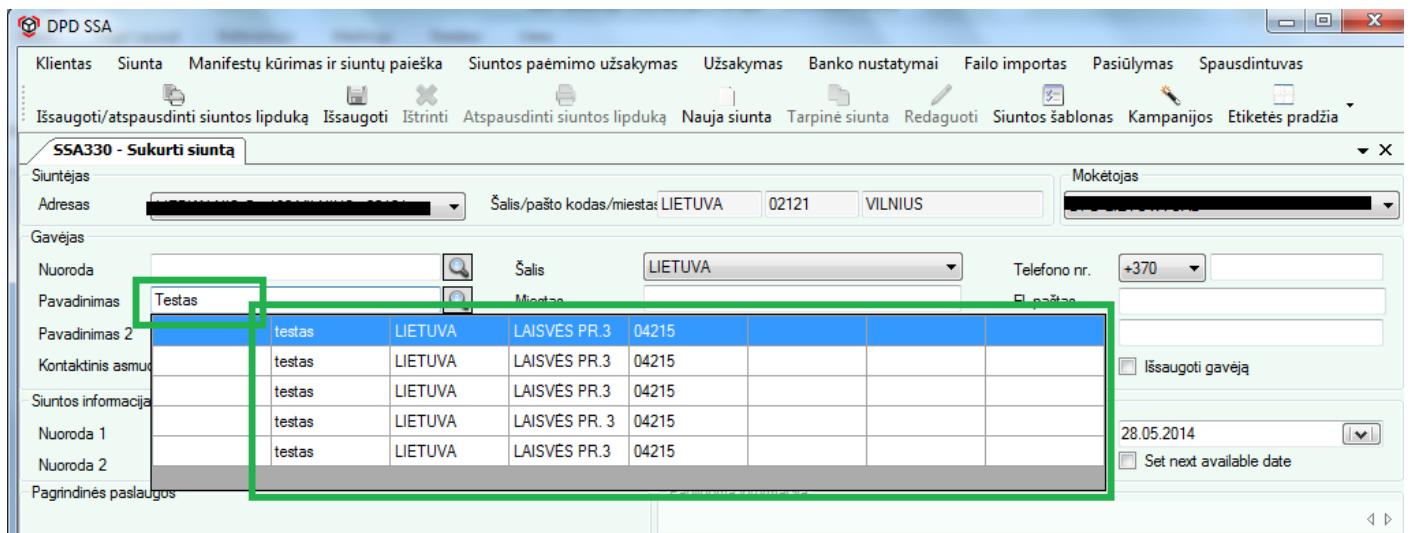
DPD SSA

Klientas Siunta Manifestų kūrimas ir siuntų paieška Siuntos paėmimo užsakymas Užsakymas Banko nustatymai Failo importas Pasiūlymas Spausdintuvas

Išsaugoti/atspausdinti siuntos lipduką Išsaugoti Ištrinti Atspausdinti siuntos lipduką Nauja siunta Tarpinė siunta Redaguoti Siuntos šablonas Kampanijos Etiketės pradžia

SSA330 - Sukurti siuntą

Siuntėjas
Adresas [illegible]
Šalis/pašto kodas/miestas LIETUVA 02121 VILNIUS
Mokėtojas
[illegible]

Gavėjas
Nuoroda
Šalis LIETUVA
Telefono nr. +370
Pavadinimas Testas
Miestas
El. paštas
Pavadinimas 2
Kontaktinis asmuo
Išsaugoti gavėją

| | testas | LIETUVA | LAISVĖS PR.3 | 04215 | | | |
|---|---|---|---|---|---|---|---|
| | testas | LIETUVA | LAISVĖS PR.3 | 04215 | | | |
| | testas | LIETUVA | LAISVĖS PR.3 | 04215 | | | |
| | testas | LIETUVA | LAISVĖS PR. 3 | 04215 | | | |
| | testas | LIETUVA | LAISVĖS PR.3 | 04215 | | | |

Siuntos informacija
Nuoroda 1
Nuoroda 2
28.05.2014
Set next available date
Pagrindinės paslaugos